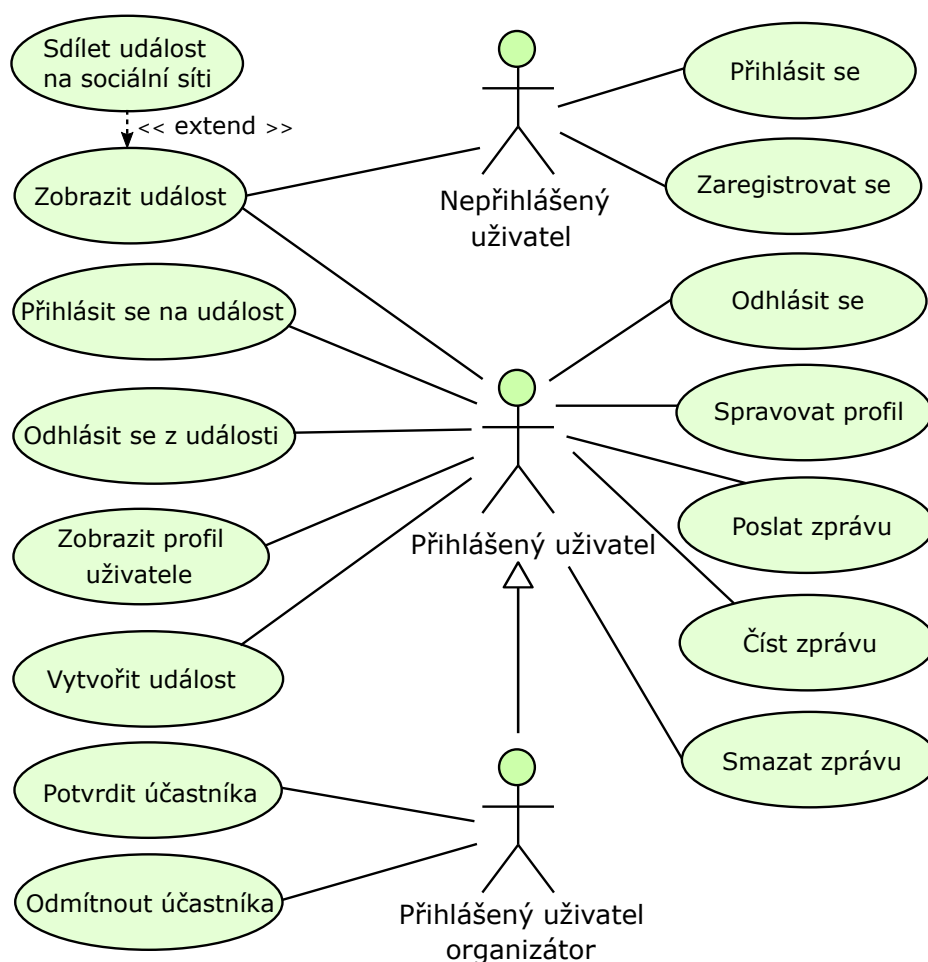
Sdílet událost na sociální síti

<< extend >>

Zobrazit událost

Nepřihlášený uživatel

Přihlásit se

Zaregistrovat se

Přihlásit se na událost

Odhlásit se z události

Zobrazit profil uživatele

Vytvořit událost

Přihlášený uživatel

Odhlásit se

Spravovat profil

Poslat zprávu

Číst zprávu

Smazat zprávu

Potvrdit účastníka

Odmítnout účastníka

Přihlášený uživatel organizátor